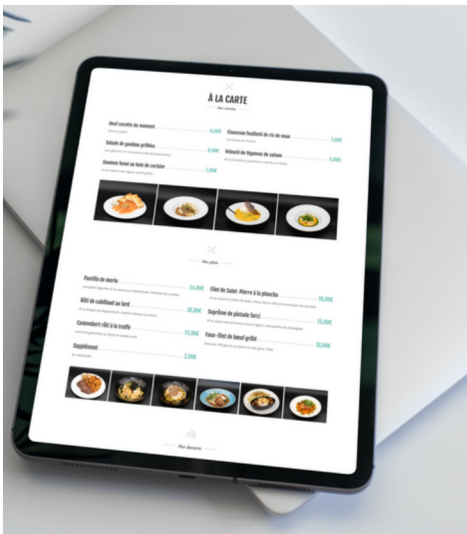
À LA CARTE

Nos entrées

Œuf cocotte du moment
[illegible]
8,00€

Salade de gambas grillées
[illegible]
9,00€

Saumon fumé au bois de cerisier
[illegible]
7,00€

Chausson feuilleté de ris de veau
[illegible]
7,00€

Velouté de légumes de saison
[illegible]
5,00€

Nos plats

Pastilla de merlu
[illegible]
14,00€

Filet de cabillaud au lard
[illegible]
18,00€

Camembert rôti à la truffe
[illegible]
22,00€

Supplément
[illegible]
2,00€

Filet de Saint-Pierre à la plancha
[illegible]
20,00€

Suprême de pintade farci
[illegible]
15,00€

Faux-filet de bœuf grillé
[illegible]
18,00€

Nos desserts